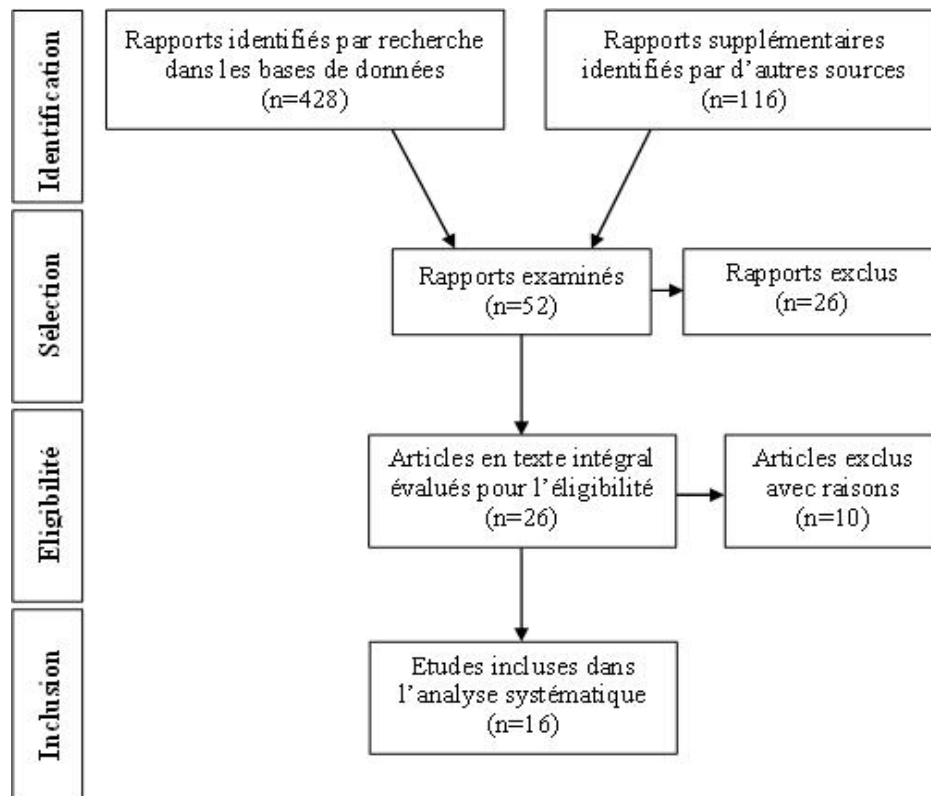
Identification

Rapports identifiés par recherche dans les bases de données (n=428)

Rapports supplémentaires identifiés par d'autres sources (n=116)

Sélection

Rapports examinés (n=52)

Rapports exclus (n=26)

Eligibilité

Articles en texte intégral évalués pour l'éligibilité (n=26)

Articles exclus avec raisons (n=10)

Inclusion

Etudes incluses dans l'analyse systématique (n=16)